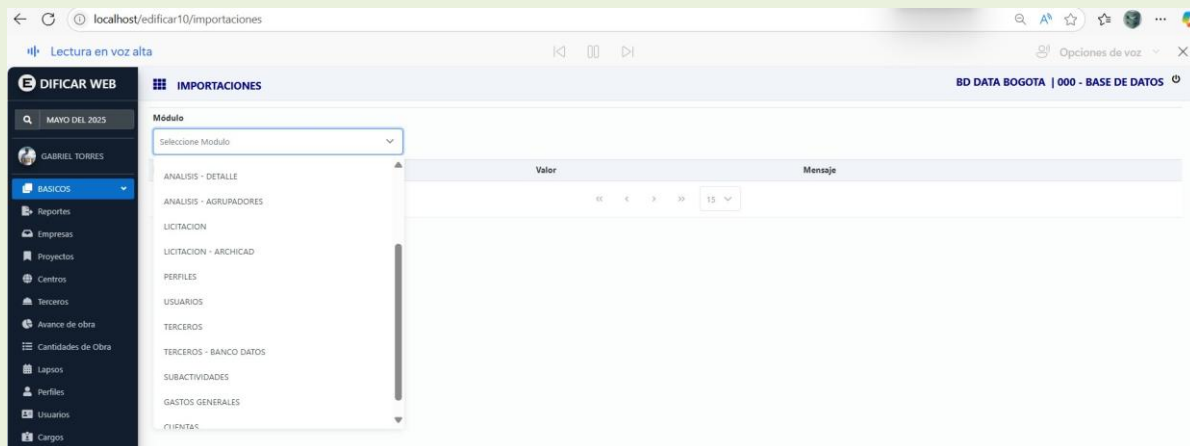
localhost/edificar10/importaciones

Lectura en voz alta

Opciones de voz

DIFICAR WEB

IMPORTACIONES

BD DATA BOGOTA | 000 - BASE DE DATOS

MAYO DEL 2025

GABRIEL TORRES

BASICOS

Reportes

Empresas

Proyectos

Centros

Terceros

Avance de obra

Cantidades de Obra

Lapsos

Perfiles

Usuarios

Cargos

Módulo

Seleccione Modulo

ANALISIS - DETALLE

ANALISIS - AGRUPADORES

LICITACION

LICITACION - ARCHICAD

PERFILES

USUARIOS

TERCEROS

TERCEROS - BANCO DATOS

SUBACTIVIDADES

GASTOS GENERALES

CUENTAS

Valor

Mensaje

15